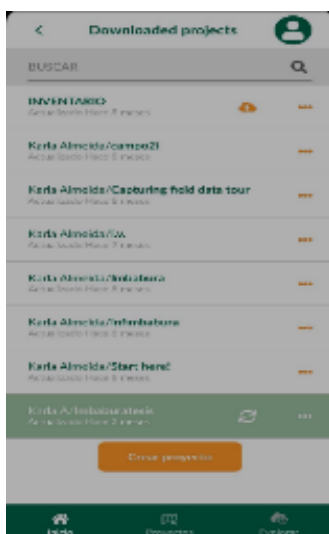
<
Downloaded projects

BUSCAR

INVENTARIO
Actualizado Hace 2 meses

Karla Almeida/campo2l
Actualizado Hace 5 meses

Karla Almeida/Capturing field data tour
Actualizado Hace 5 meses

Karla Almeida/ia
Actualizado Hace 7 meses

Karla Almeida/Imbabura
Actualizado Hace 7 meses

Karla Almeida/informbabura
Actualizado Hace 5 meses

Karla Almeida/Start here!
Actualizado Hace 5 meses

Karla A/Imbaburatesis
Actualizado Hace 2 meses

Crear proyecto

Inicio
Proyectos
Explorar